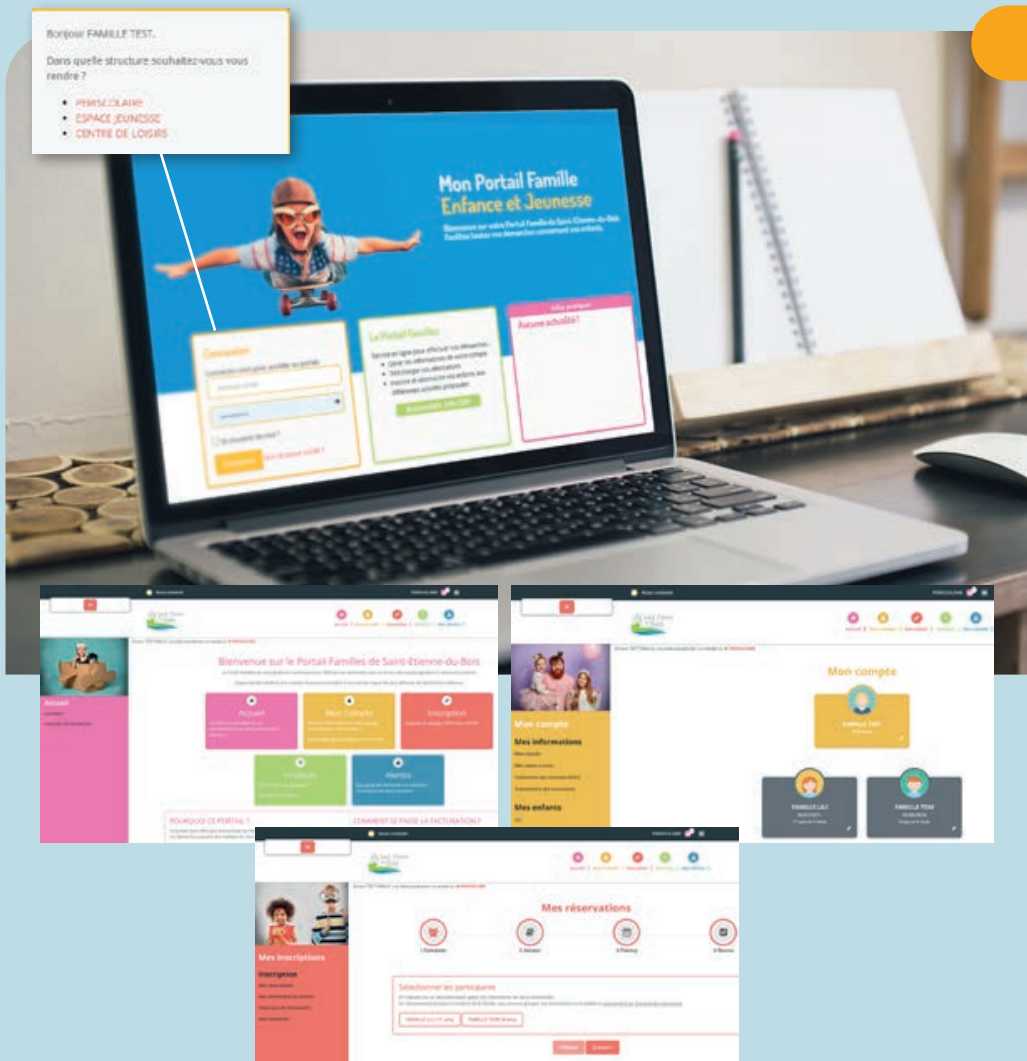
Bonjour FAMILLE TEST,

Dans quelle structure souhaitez-vous vous rendre ?

- PERISCOLAIRE
- ESPACE JEUNESSE
- CENTRE DE LOISIRS

Mon Portail Famille
Enfance et Jeunesse

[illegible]

Connexion

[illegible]

Le Portail Familles

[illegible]

Aucune actualité !

Bienvenue sur le Portail Familles de Saint-Etienne-du-Bois

Accueil

Mon compte

Inscription

Factures

Photos

POURQUOI CE PORTAIL ?

COMMENT SE PASSE LA FACTURATION ?

Accueil

Mon compte

Mon compte

Mes informations

Mes enfants

FAMILLE TEST

FAMILLE LILI

FAMILLE TOM

Mes réservations

Mes inscriptions

Inscription

Sélectionner les participants

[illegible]